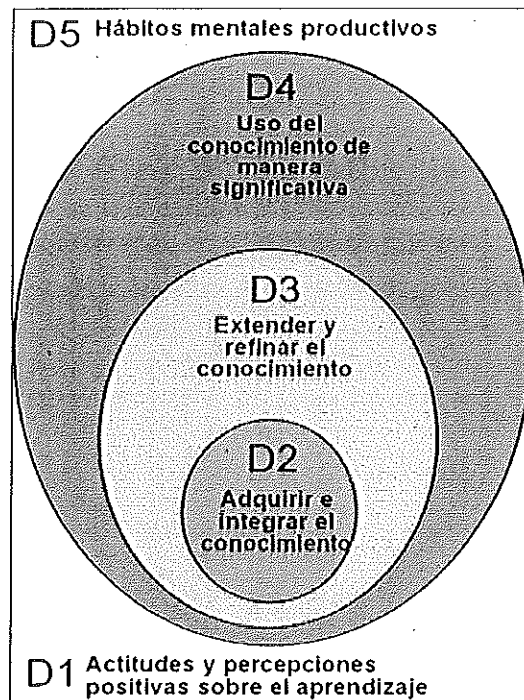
D5 Hábitos mentales productivos

D4
Uso del conocimiento de manera significativa

D3
Extender y refinar el conocimiento

D2
Adquirir e integrar el conocimiento

D1 Actitudes y percepciones positivas sobre el aprendizaje